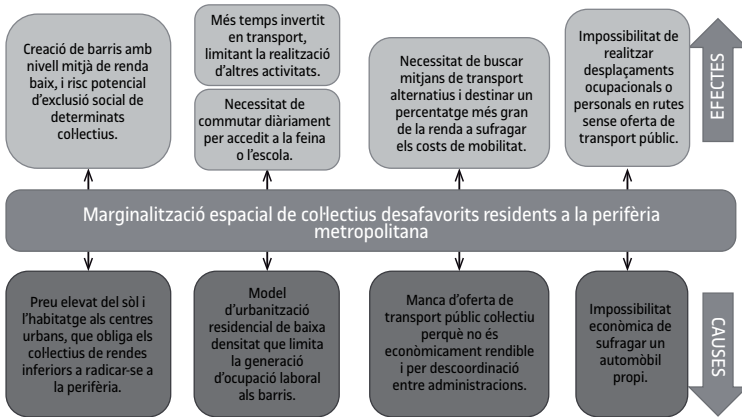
Creació de barris amb nivell mitjà de renda baix, i risc potencial d'exclusió social de determinats col·lectius.

Més temps invertit en transport, limitant la realització d'altres activitats.

Necessitat de commutar diàriament per accedit a la feina o l'escola.

Necessitat de buscar mitjans de transport alternatius i destinar un percentatge més gran de la renda a sufragar els costs de mobilitat.

Impossibilitat de realitzar desplaçaments ocupacionals o personals en rutes sense oferta de transport públic.

EFECTES

Marginalització espacial de col·lectius desafavorits residents a la perifèria metropolitana

Preu elevat del sòl i l'habitatge als centres urbans, que obliga els col·lectius de rendes inferiors a radicar-se a la perifèria.

Model d'urbanització residencial de baixa densitat que limita la generació d'ocupació laboral als barris.

Manca d'oferta de transport públic col·lectiu perquè no és econòmicament rendible i per descoordinació entre administracions.

Impossibilitat econòmica de sufragar un automòbil propi.

CAUSES